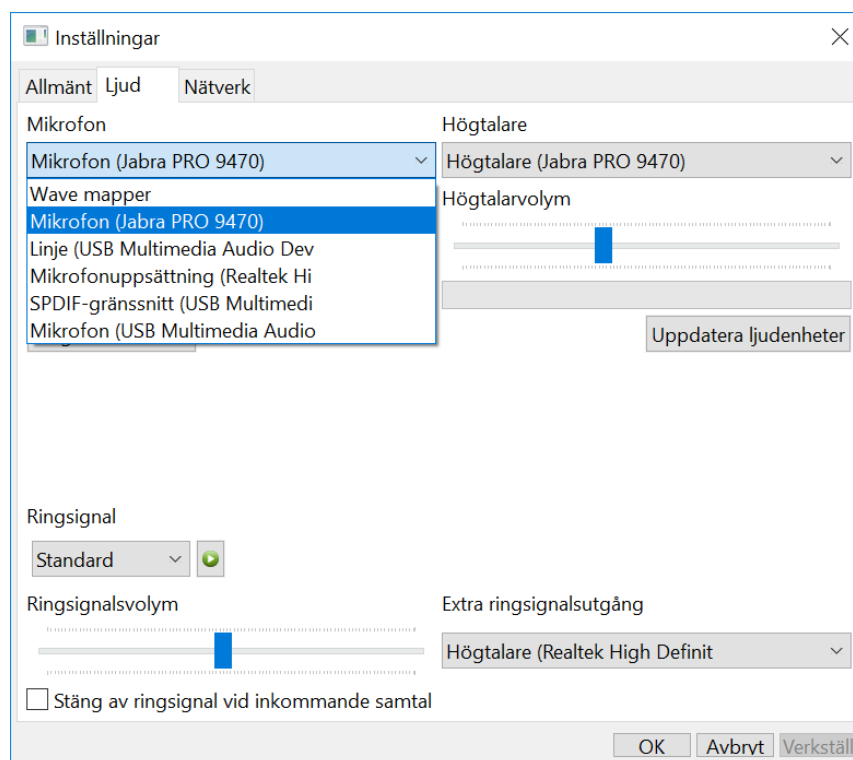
Inställningar

Allmänt Ljud Nätverk

Mikrofon

Mikrofon (Jabra PRO 9470)

Wave mapper
Mikrofon (Jabra PRO 9470)
Linje (USB Multimedia Audio Dev
Mikrofonuppsättning (Realtek Hi
SPDIF-gränssnitt (USB Multimedi
Mikrofon (USB Multimedia Audio

Högtalare

Högtalare (Jabra PRO 9470)

Högtalarvolym

Uppdatera ljudenheter

Ringsignal

Standard

Ringsignalsvolym

Extra ringsignalsutgång

Högtalare (Realtek High Definit

Stäng av ringsignal vid inkommande samtal

OK Avbryt Verkställ